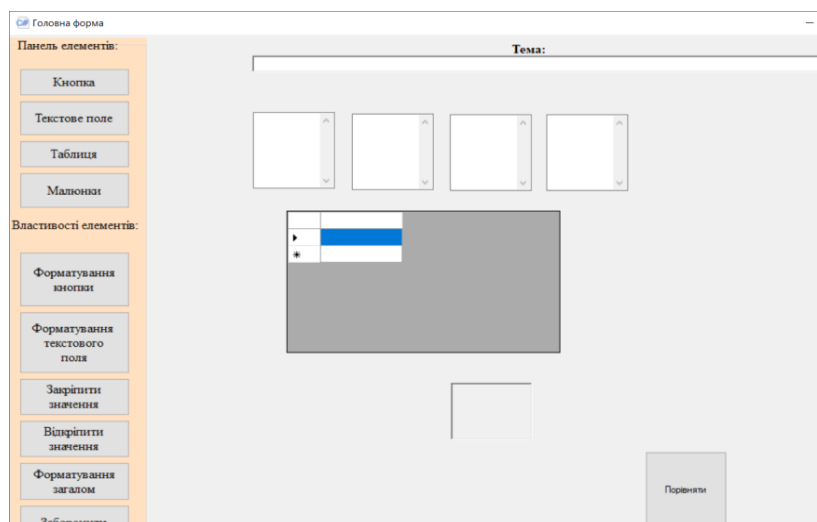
C# Головна форма

–

Панель елементів:

Кнопка

Текстове поле

Таблиця

Малюнки

Властивості елементів:

Форматування кнопки

Форматування текстового поля

Закріпити значення

Відкріпити значення

Форматування загалом

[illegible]

Тема:

Порівняти